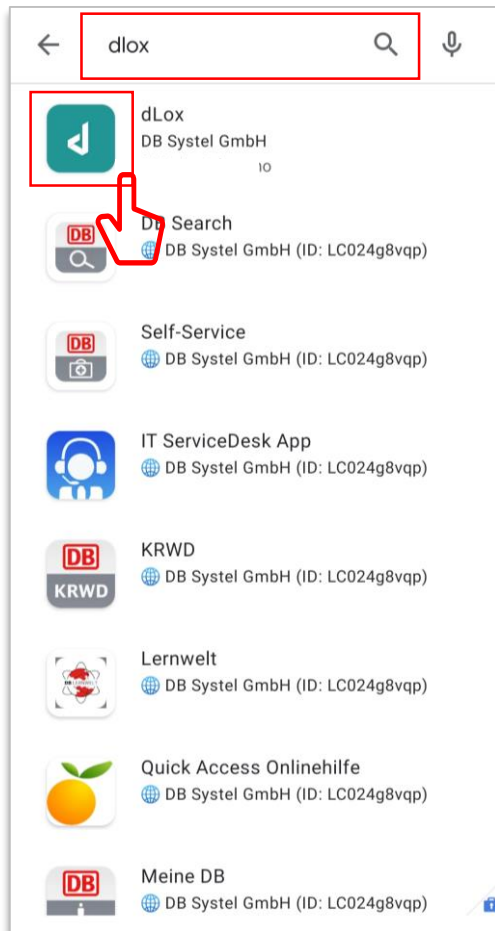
dlox

dLox
DB Systel GmbH
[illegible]

DB
DB Search
DB Systel GmbH (ID: LC024g8vqp)

DB
Self-Service
DB Systel GmbH (ID: LC024g8vqp)

IT ServiceDesk App
DB Systel GmbH (ID: LC024g8vqp)

DB
KRWD
KRWD
DB Systel GmbH (ID: LC024g8vqp)

Lernwelt
DB Systel GmbH (ID: LC024g8vqp)

Quick Access Onlinehilfe
DB Systel GmbH (ID: LC024g8vqp)

DB
Meine DB
DB Systel GmbH (ID: LC024g8vqp)